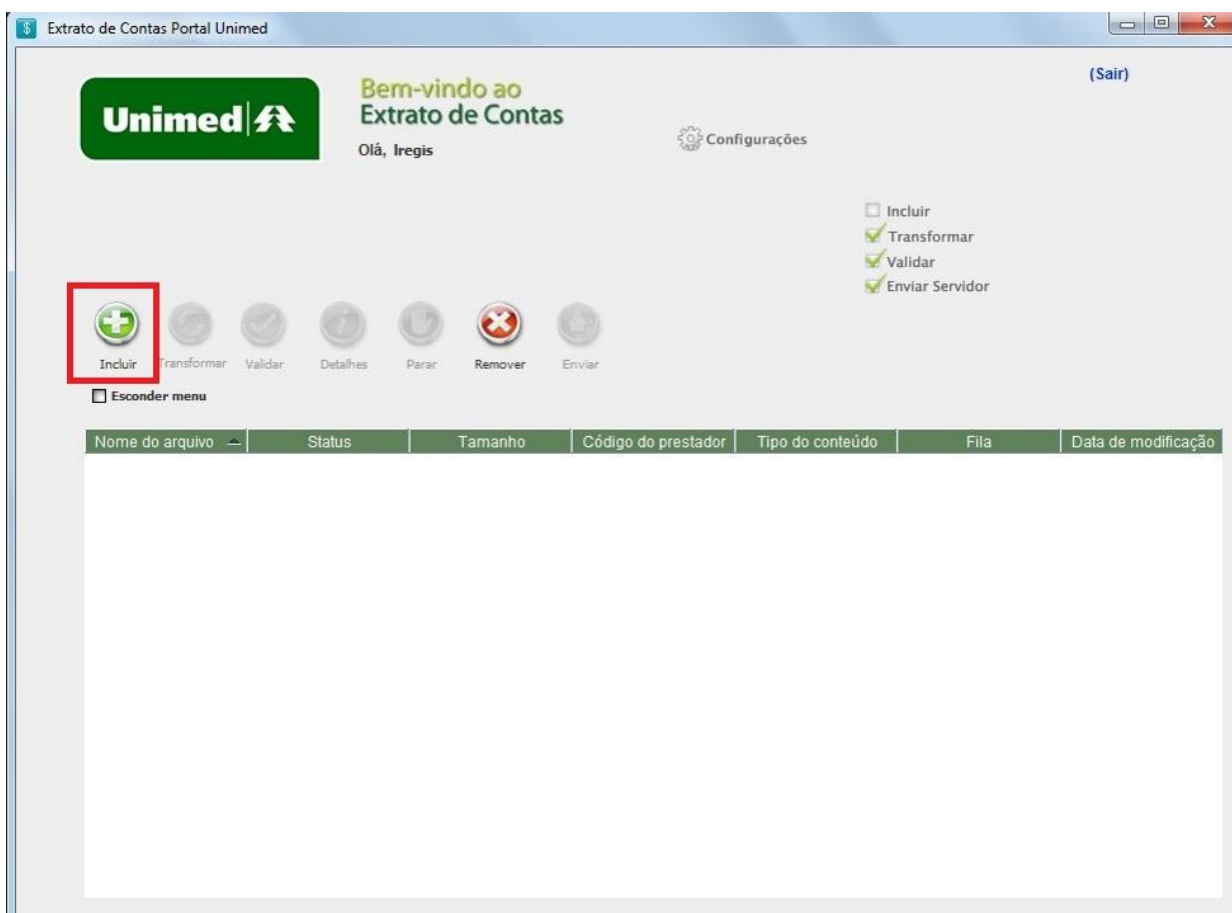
Extrato de Contas Portal Unimed

Unimed

Bem-vindo ao
Extrato de Contas
Olá, Iregis

Configurações

(Sair)

Incluir
Transformar
Validar
Enviar Servidor

Incluir Transformar Validar Detalhes Parar Remover Enviar

Esconder menu

| Nome do arquivo | Status | Tamanho | Código do prestador | Tipo do conteúdo | Fila | Data de modificação |
|---|---|---|---|---|---|---|